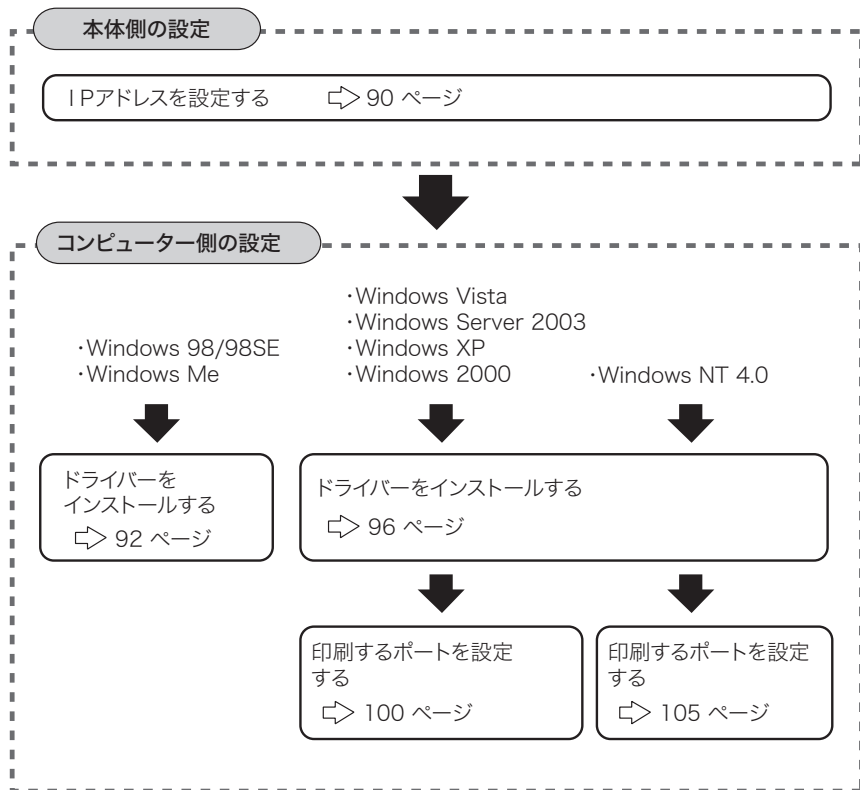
本体側の設定

IPアドレスを設定する ⇨ 90 ページ

コンピューター側の設定

・Windows 98/98SE
・Windows Me

・Windows Vista
・Windows Server 2003
・Windows XP
・Windows 2000

・Windows NT 4.0

ドライバーを
インストールする
⇨ 92 ページ

ドライバーをインストールする
⇨ 96 ページ

印刷するポートを設定する
⇨ 100 ページ

印刷するポートを設定する
⇨ 105 ページ